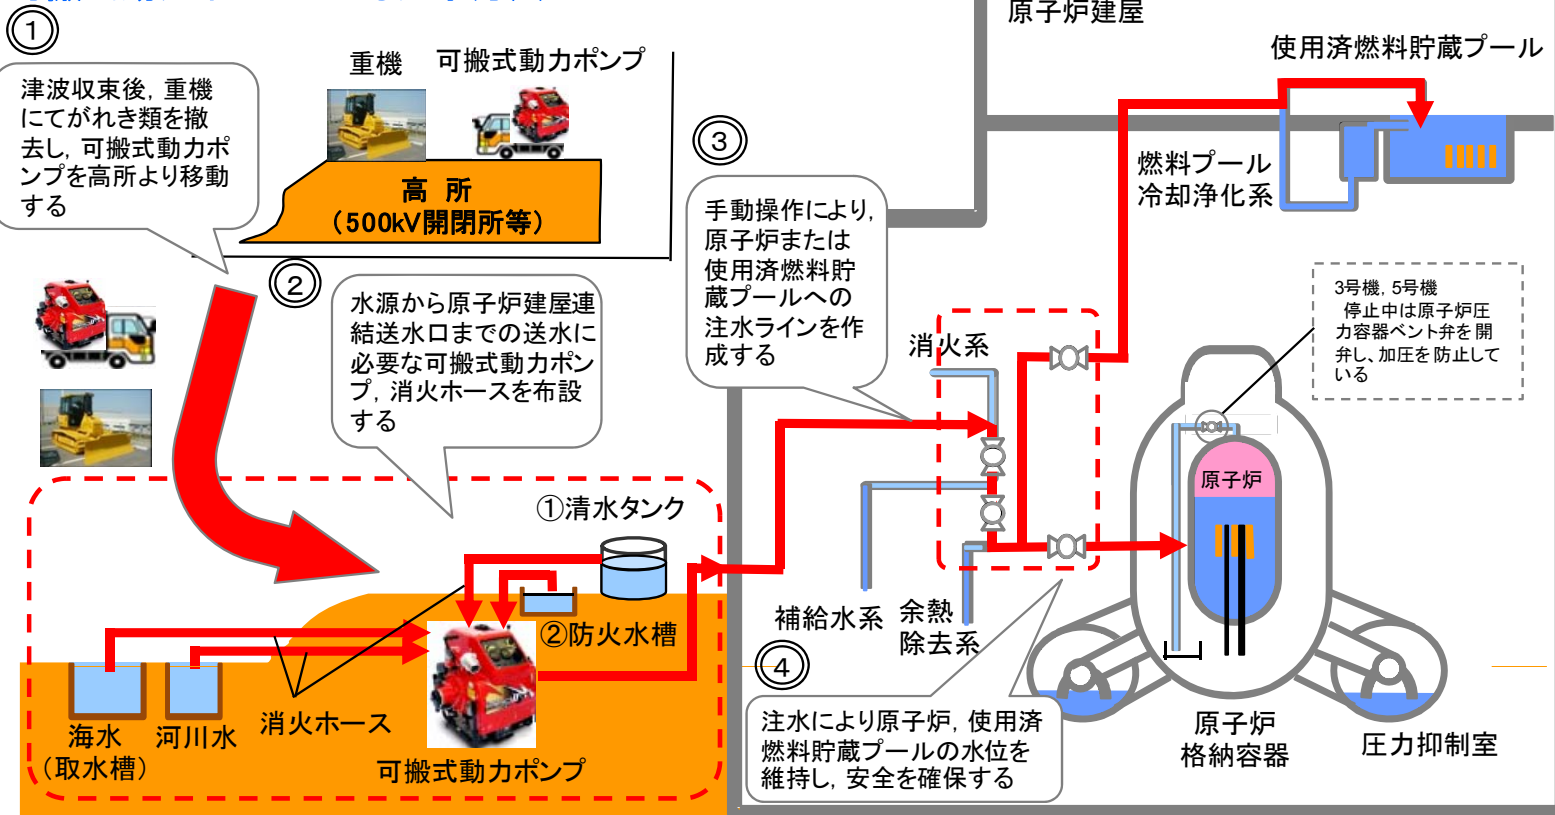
①

津波収束後，重機にてがれき類を撤去し，可搬式動力ポンプを高所より移動する

重機　可搬式動力ポンプ

高 所
（500kV開閉所等）

②

水源から原子炉建屋連結送水口までの送水に必要な可搬式動力ポンプ，消火ホースを布設する

③

手動操作により，原子炉または使用済燃料貯蔵プールへの注水ラインを作成する

原子炉建屋

使用済燃料貯蔵プール

燃料プール冷却浄化系

3号機，5号機
停止中は原子炉圧力容器ベント弁を開弁し，加圧を防止している

消火系

①清水タンク

②防火水槽

海水
（取水槽）

河川水

消火ホース

可搬式動力ポンプ

補給水系

余熱除去系

原子炉

④

注水により原子炉，使用済燃料貯蔵プールの水位を維持し，安全を確保する

原子炉格納容器

圧力抑制室